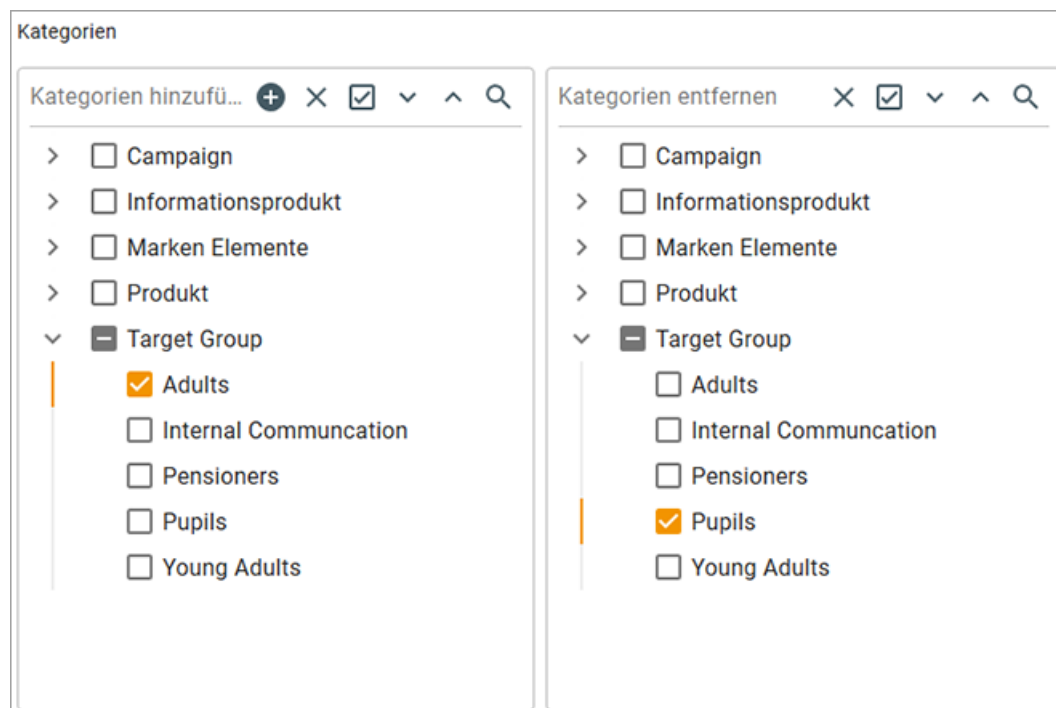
Kategorien

Kategorien hinzufü...

Campaign
Informationsprodukt
Marken Elemente
Produkt
Target Group
Adults
Internal Communcation
Pensioners
Pupils
Young Adults

Kategorien entfernen

Campaign
Informationsprodukt
Marken Elemente
Produkt
Target Group
Adults
Internal Communcation
Pensioners
Pupils
Young Adults